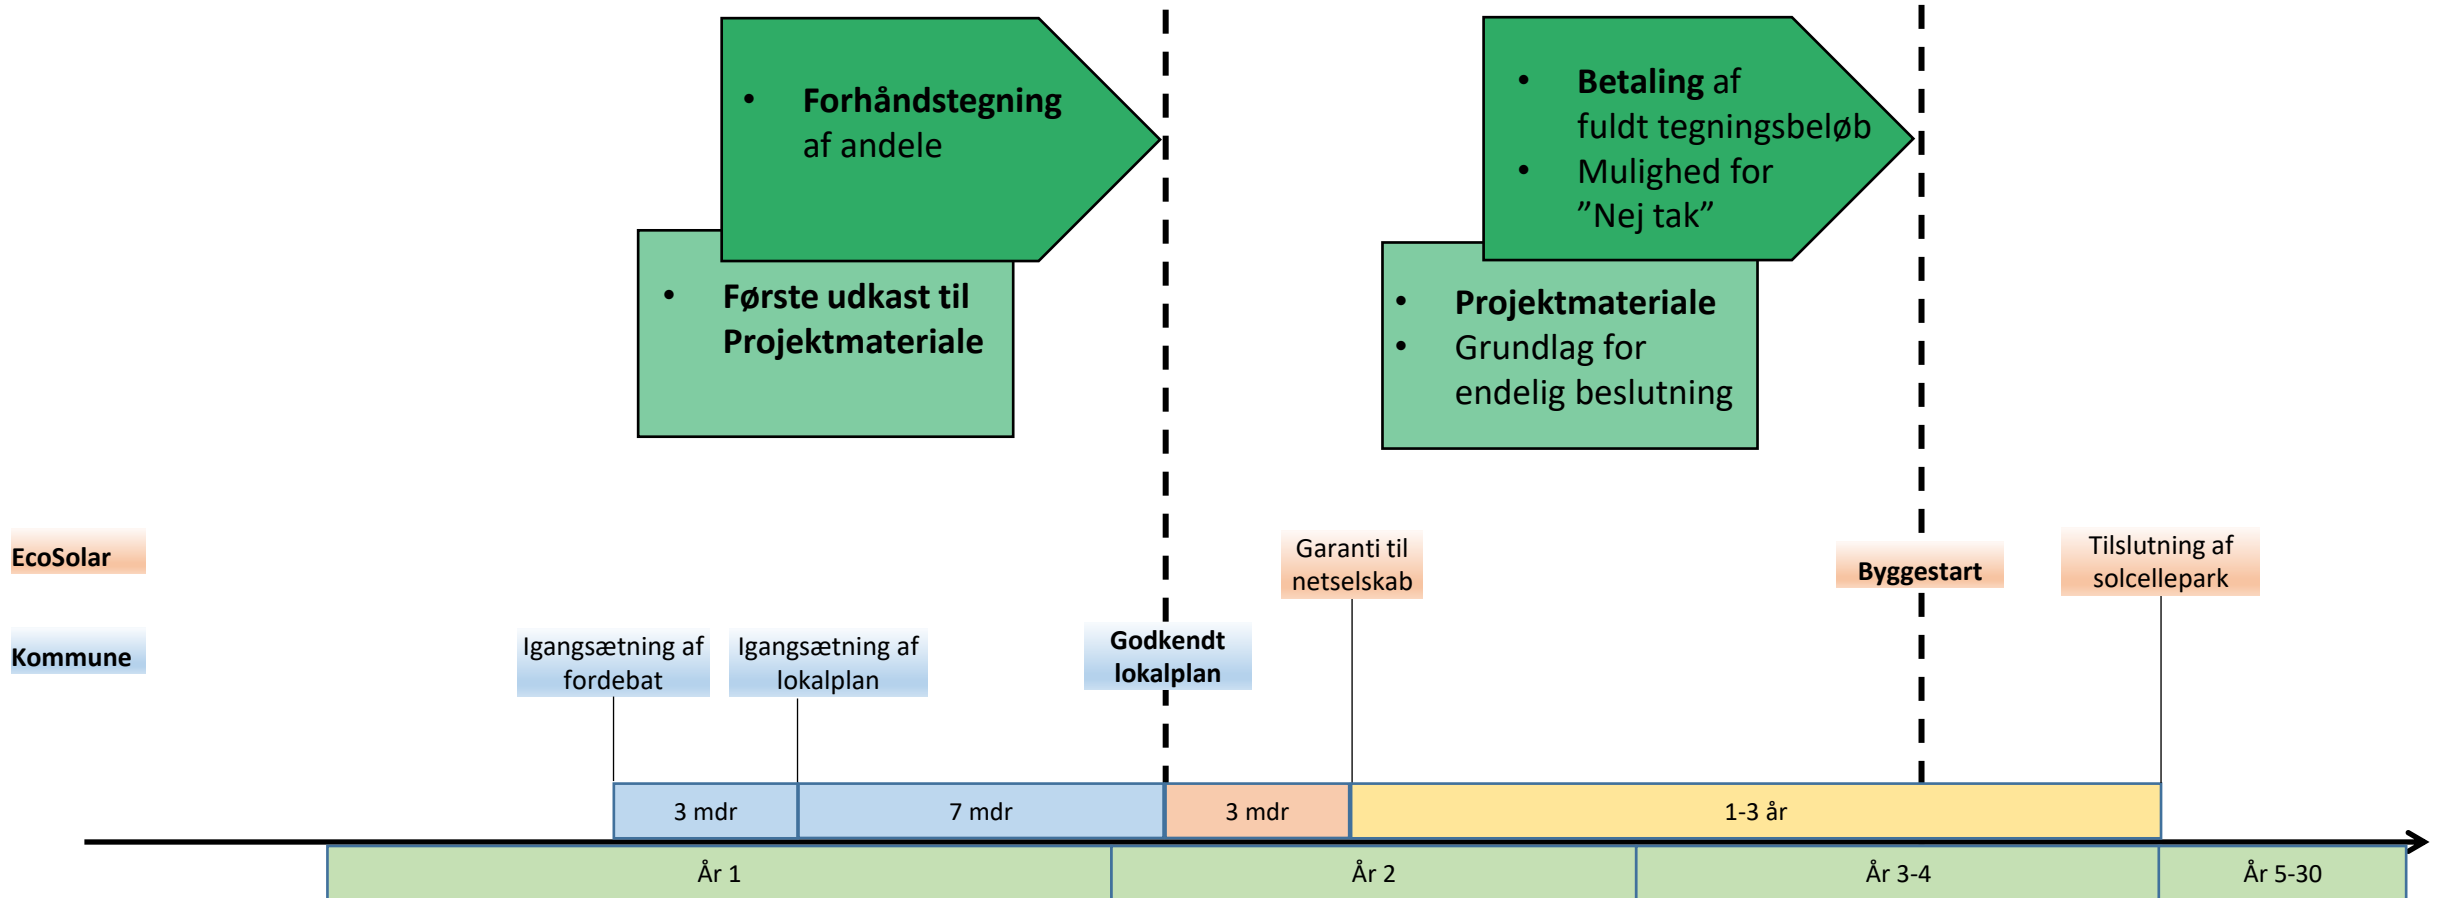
- **Forhåndstegning** af andele

- **Første udkast til Projektmateriale**

- **Betaling** af fuldt tegningsbeløb
- Mulighed for ”Nej tak”

- **Projektmateriale**
- Grundlag for endelig beslutning

**EcoSolar**

**Kommune**

Igangsætning af fordebat

Igangsætning af lokalplan

**Godkendt lokalplan**

Garanti til netselskab

**Byggestart**

Tilslutning af solcellepark

3 mdr

7 mdr

3 mdr

1-3 år

År 1

År 2

År 3-4

År 5-30